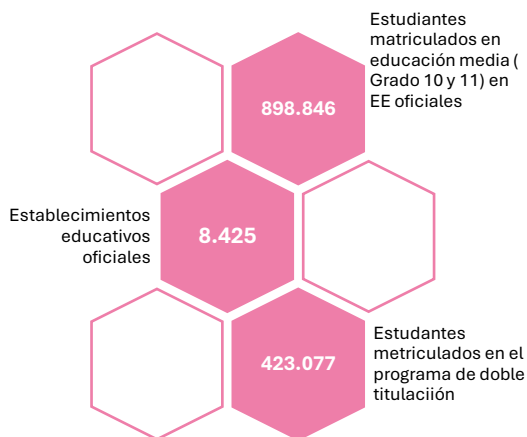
Estudiantes matriculados en educación media ( Grado 10 y 11) en EE oficiales

898.846

Establecimientos educativos oficiales

8.425

423.077

Estudantes metriculados en el programa de doble titulaciión